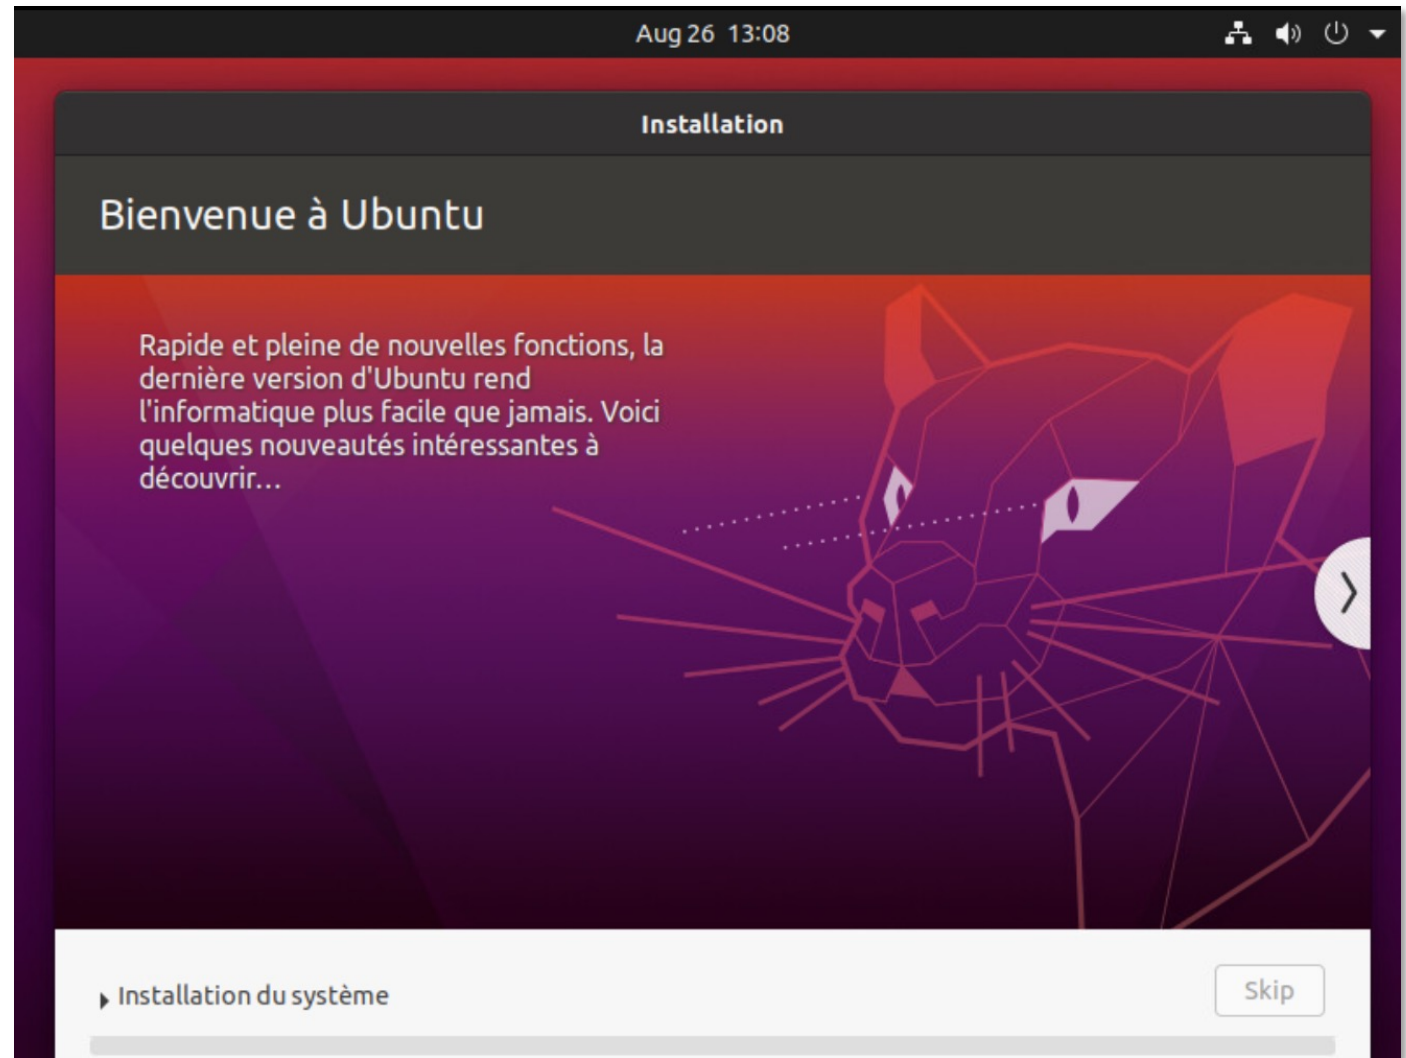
Aug 26 13:08

Installation

Bienvenue à Ubuntu

Rapide et pleine de nouvelles fonctions, la dernière version d'Ubuntu rend l'informatique plus facile que jamais. Voici quelques nouveautés intéressantes à découvrir…

Installation du système

Skip